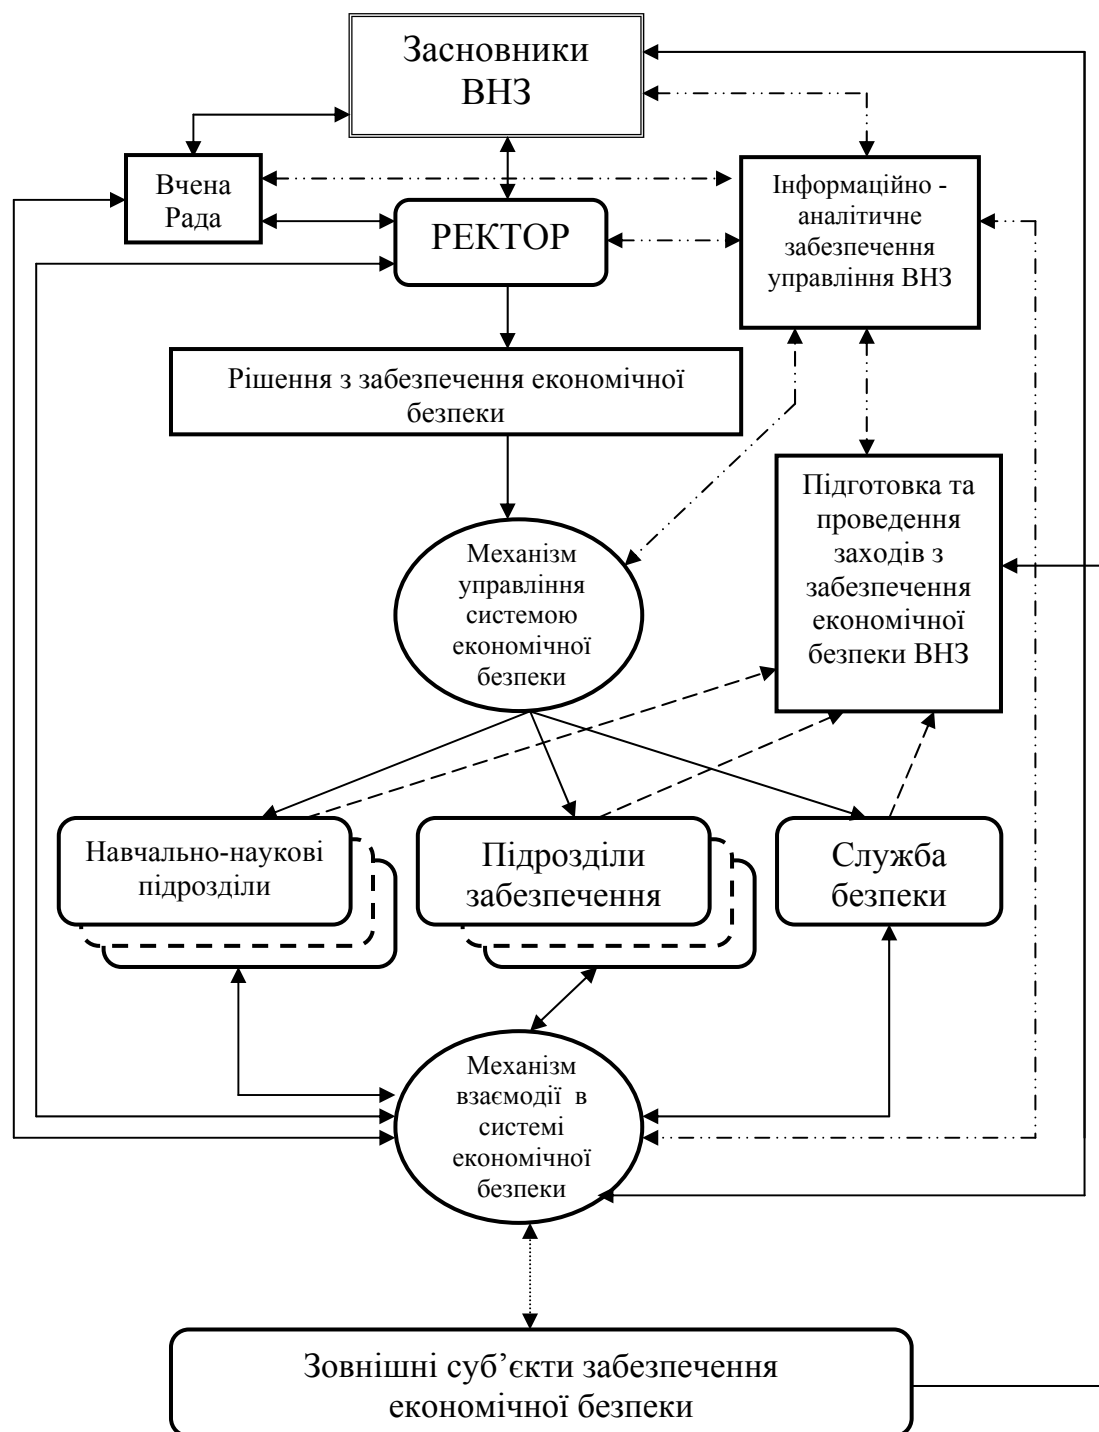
Засновники ВНЗ

Вчена Рада

РЕКТОР

Інформаційно - аналітичне забезпечення управління ВНЗ

Рішення з забезпечення економічної безпеки

Підготовка та проведення заходів з забезпечення економічної безпеки ВНЗ

Механізм управління системою економічної безпеки

Навчально-наукові підрозділи

Підрозділи забезпечення

Служба безпеки

Механізм взаємодії в системі економічної безпеки

Зовнішні суб’єкти забезпечення економічної безпеки